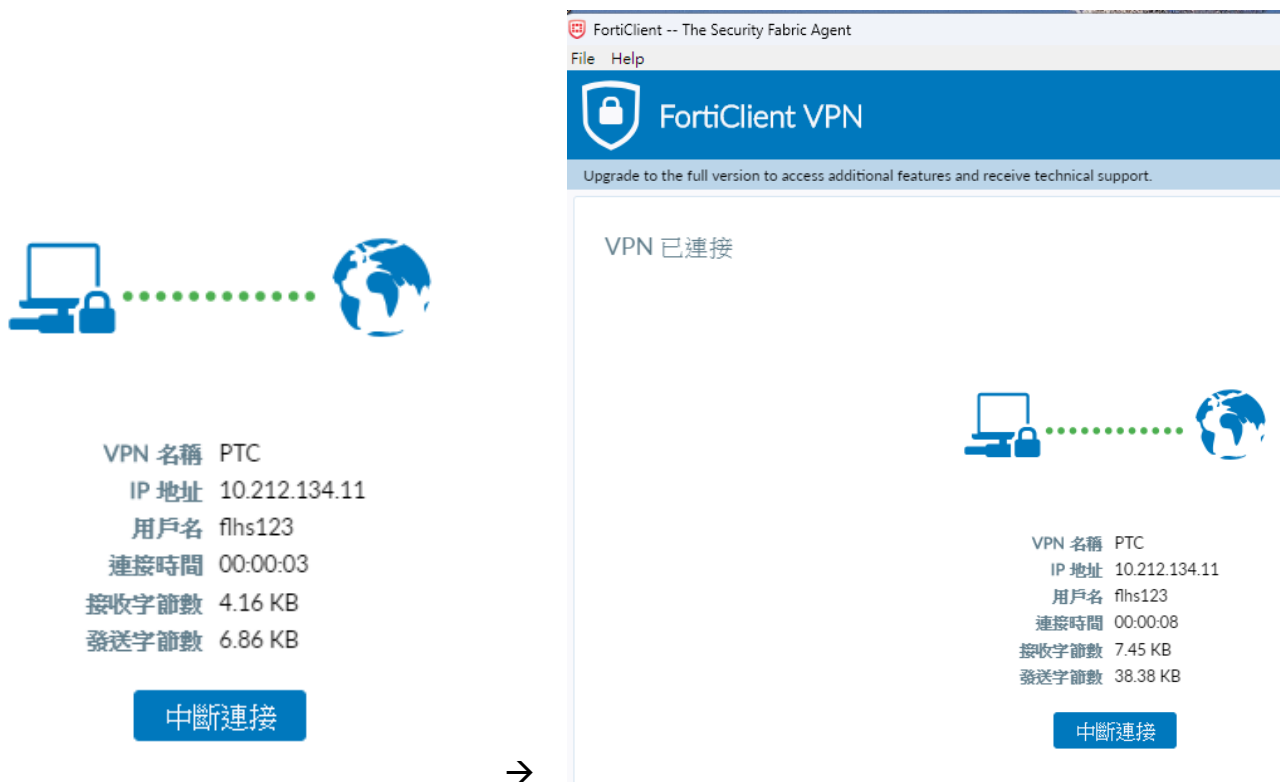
VPN 名稱 PTC
IP 地址 10.212.134.11
用戶名 flhs123
連接時間 00:00:03
接收字節數 4.16 KB
發送字節數 6.86 KB

中斷連接

→

FortiClient -- The Security Fabric Agent
File Help

FortiClient VPN

Upgrade to the full version to access additional features and receive technical support.

VPN 已連接

VPN 名稱 PTC
IP 地址 10.212.134.11
用戶名 flhs123
連接時間 00:00:08
接收字節數 7.45 KB
發送字節數 38.38 KB

中斷連接